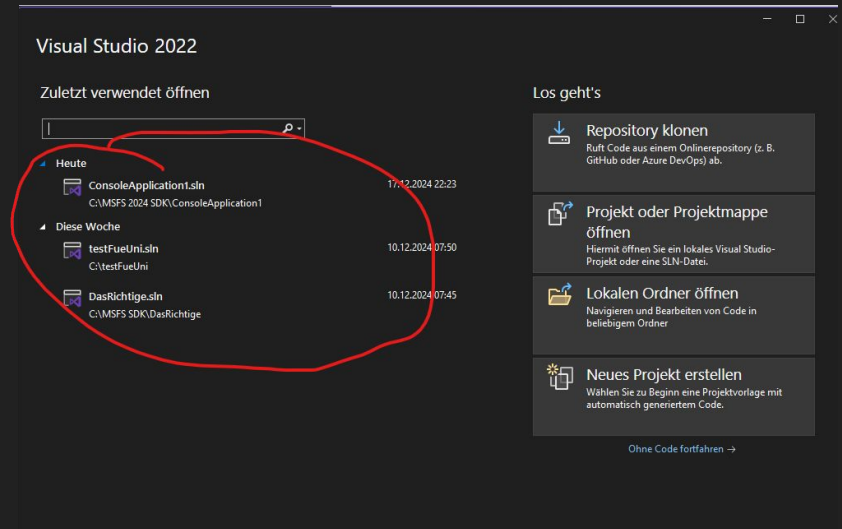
Visual Studio 2022

Zuletzt verwendet öffnen

Heute

ConsoleApplication1.sln
C:\MSFS 2024 SDK\ConsoleApplication1
17.12.2024 22:23

Diese Woche

testFueUni.sln
C:\testFueUni
10.12.2024 07:50

DasRichtige.sln
C:\MSFS SDK\DasRichtige
10.12.2024 07:45

Los geht's

Repository klonen
Ruft Code aus einem Onlinerepository (z. B. GitHub oder Azure DevOps) ab.

Projekt oder Projektmappe öffnen
Hiermit öffnen Sie ein lokales Visual Studio-Projekt oder eine SLN-Datei.

Lokalen Ordner öffnen
Navigieren und Bearbeiten von Code in beliebigem Ordner

Neues Projekt erstellen
Wählen Sie zu Beginn eine Projektvorlage mit automatisch generiertem Code.

Ohne Code fortfahren →